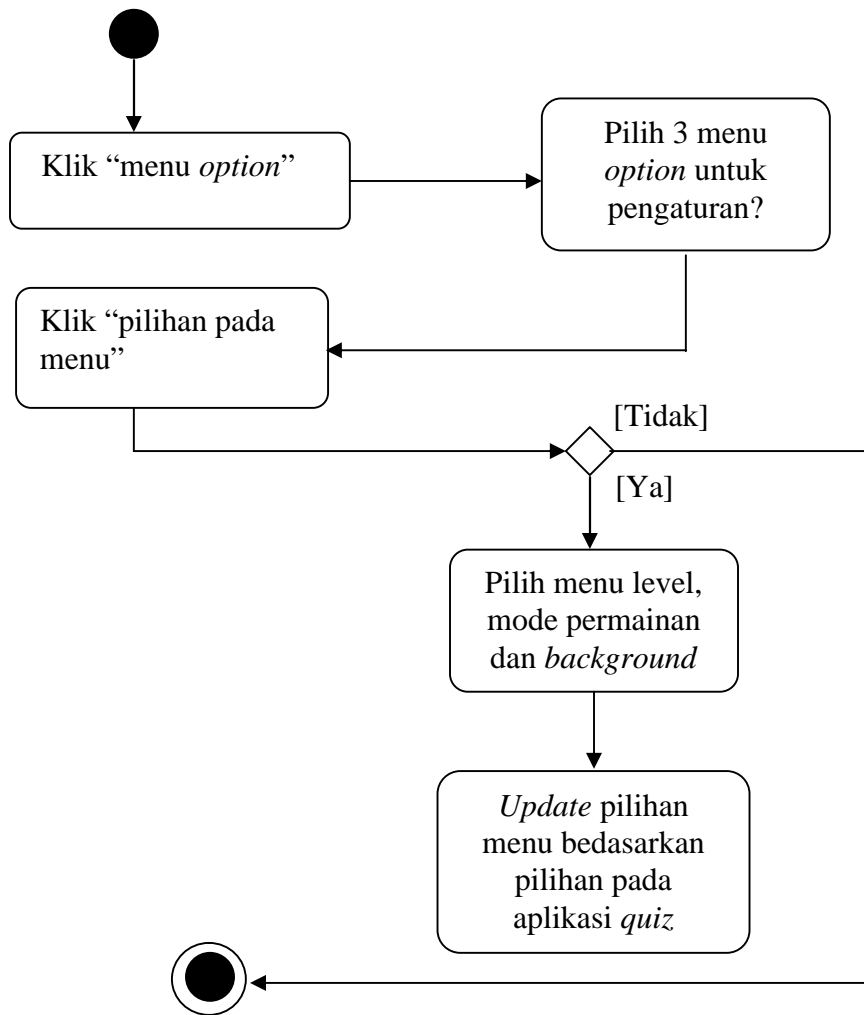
Klik “menu *option*”

Pilih 3 menu *option* untuk pengaturan?

Klik “pilihan pada menu”

[Tidak]

[Ya]

Pilih menu level, mode permainan dan *background*

*Update* pilihan menu bedasarkan pilihan pada aplikasi *quiz*